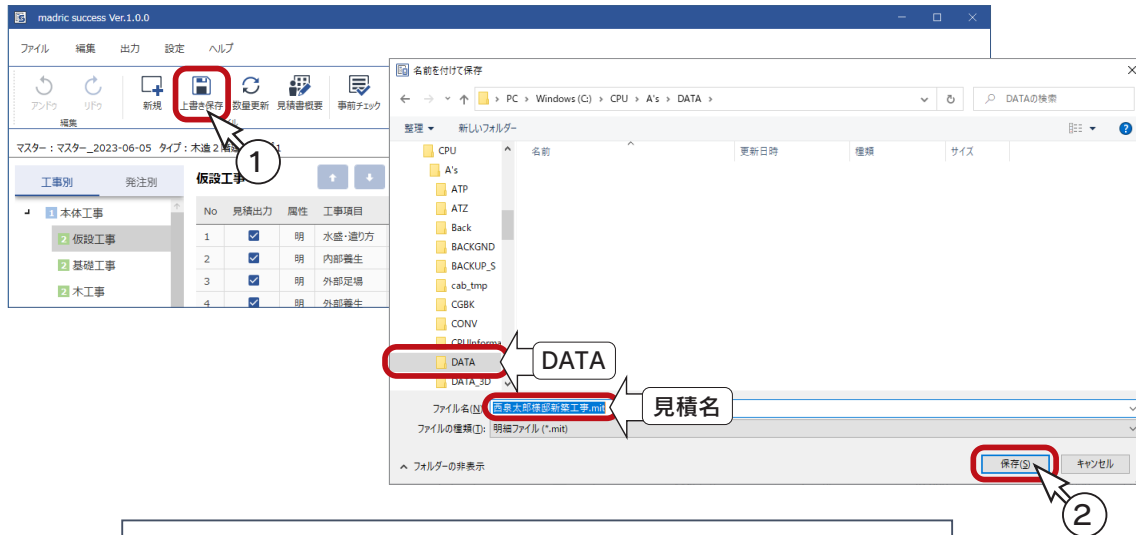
madric success Ver.1.0.0

ファイル 編集 出力 設定 ヘルプ

アンドゥ リドゥ 新規 上書き保存 数量更新 見積書概要 事前チェック

編集

マスター：マスター_2023-06-05 タイプ：木造２階建 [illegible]

1

工事別 発注別

本体工事
仮設工事
基礎工事
木工事

仮設工事

| No | 見積出力 | 属性 | 工事項目 |
|---|---|---|---|
| 1 | ☑ | 明 | 水盛･遣り方 |
| 2 | ☑ | 明 | 内部養生 |
| 3 | ☑ | 明 | 外部足場 |
| 4 | ☑ | 明 | 外部養生 |

名前を付けて保存

PC › Windows (C:) › CPU › A's › DATA

DATAの検索

整理 ▾ 新しいフォルダー

CPU
A's
ATP
ATZ
Back
BACKGND
BACKUP_S
cab_tmp
CGBK
CONV
CPUInforma
DATA
DATA_3D

名前 更新日時 種類 サイズ

DATA

ファイル名(N): 西泉太郎様邸新築工事.mit

見積名

ファイルの種類(T): 明細ファイル (*.mit)

フォルダーの非表示

保存(S) キャンセル

2